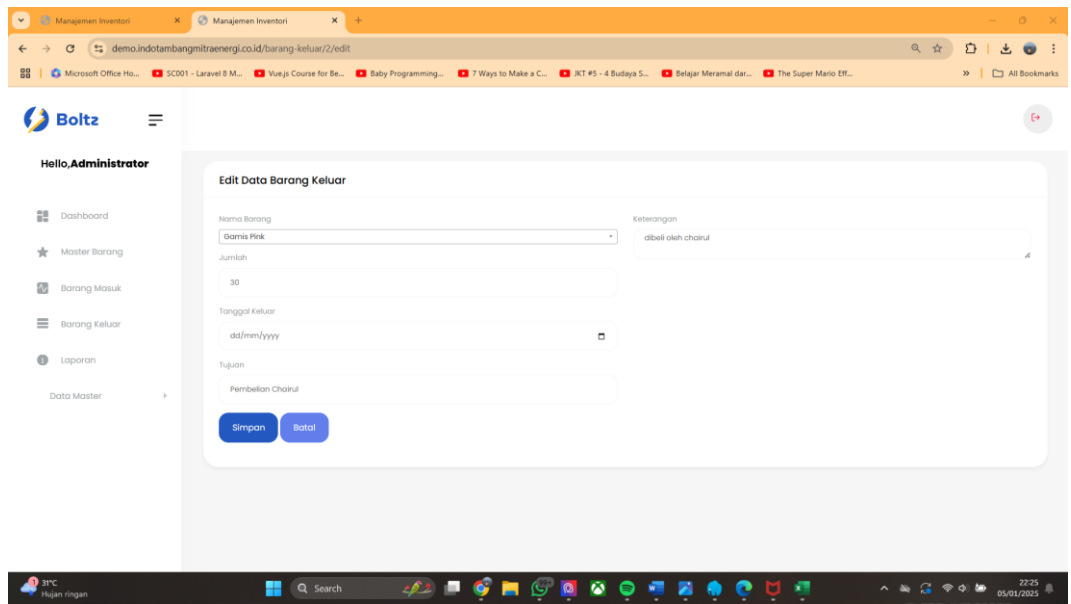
Manajemen Inventori
Manajemen Inventori
demo.indotambangmitraenergi.co.id/barang-keluar/2/edit
Microsoft Office Ho... SC001 - Laravel 8 M... Vue.js Course for Be... Baby Programming... 7 Ways to Make a C... JKT #5 - 4 Budaya S... Belajar Meramal dar... The Super Mario Eff...
All Bookmarks

Boltz

Hello,Administrator

Dashboard
Master Barang
Barang Masuk
Barang Keluar
Laporan
Data Master

Edit Data Barang Keluar

Nama Barang
Gamis Pink
Jumlah
30
Tanggal Keluar
dd/mm/yyyy
Tujuan
Pembelian Chairul

Keterangan
dibeli oleh chairul

Simpan Batal

31°C
Hujan ringan
Search
22:25
05/01/2025